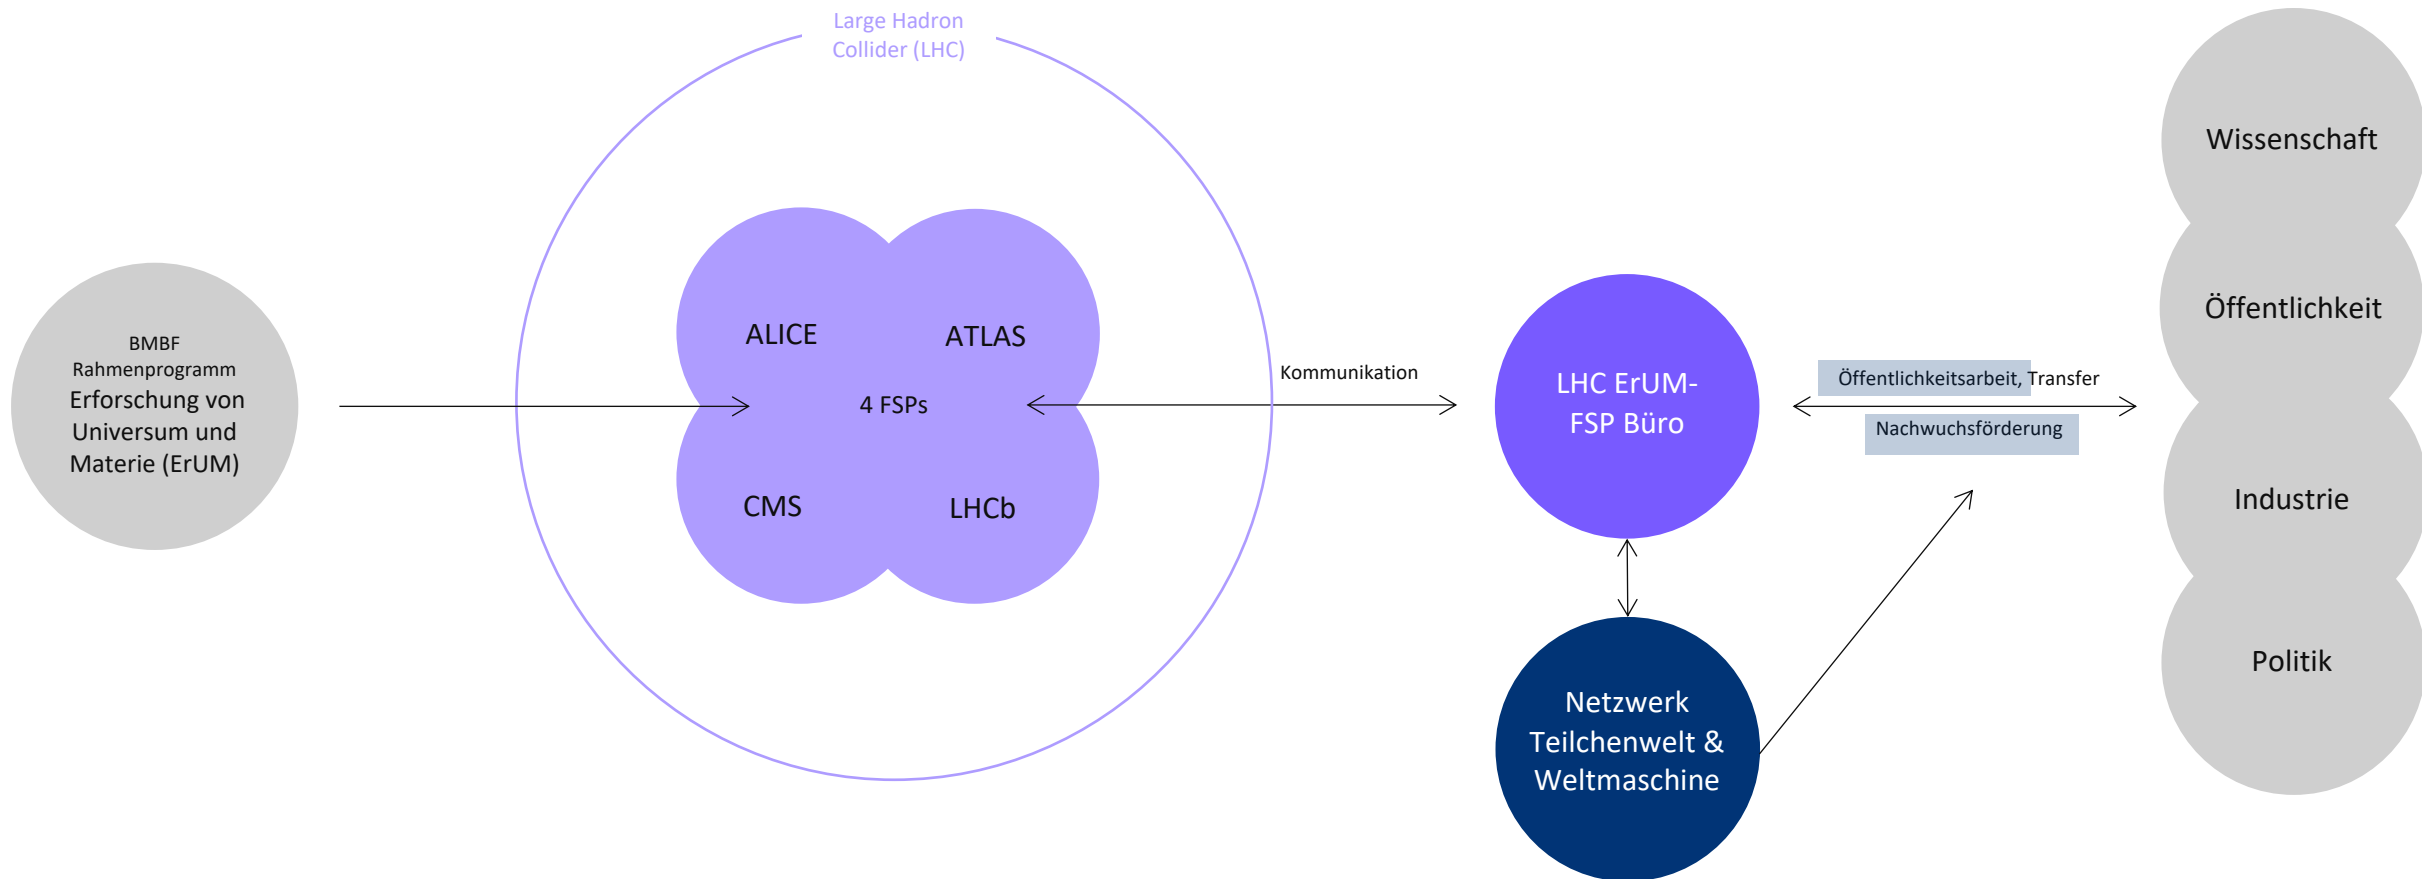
Large Hadron Collider (LHC)

BMBF Rahmenprogramm Erforschung von Universum und Materie (ErUM)

ALICE

ATLAS

4 FSPs

CMS

LHCb

Kommunikation

LHC ErUM-FSP Büro

Öffentlichkeitsarbeit, Transfer

Nachwuchsförderung

Netzwerk Teilchenwelt & Weltmaschine

Wissenschaft

Öffentlichkeit

Industrie

Politik